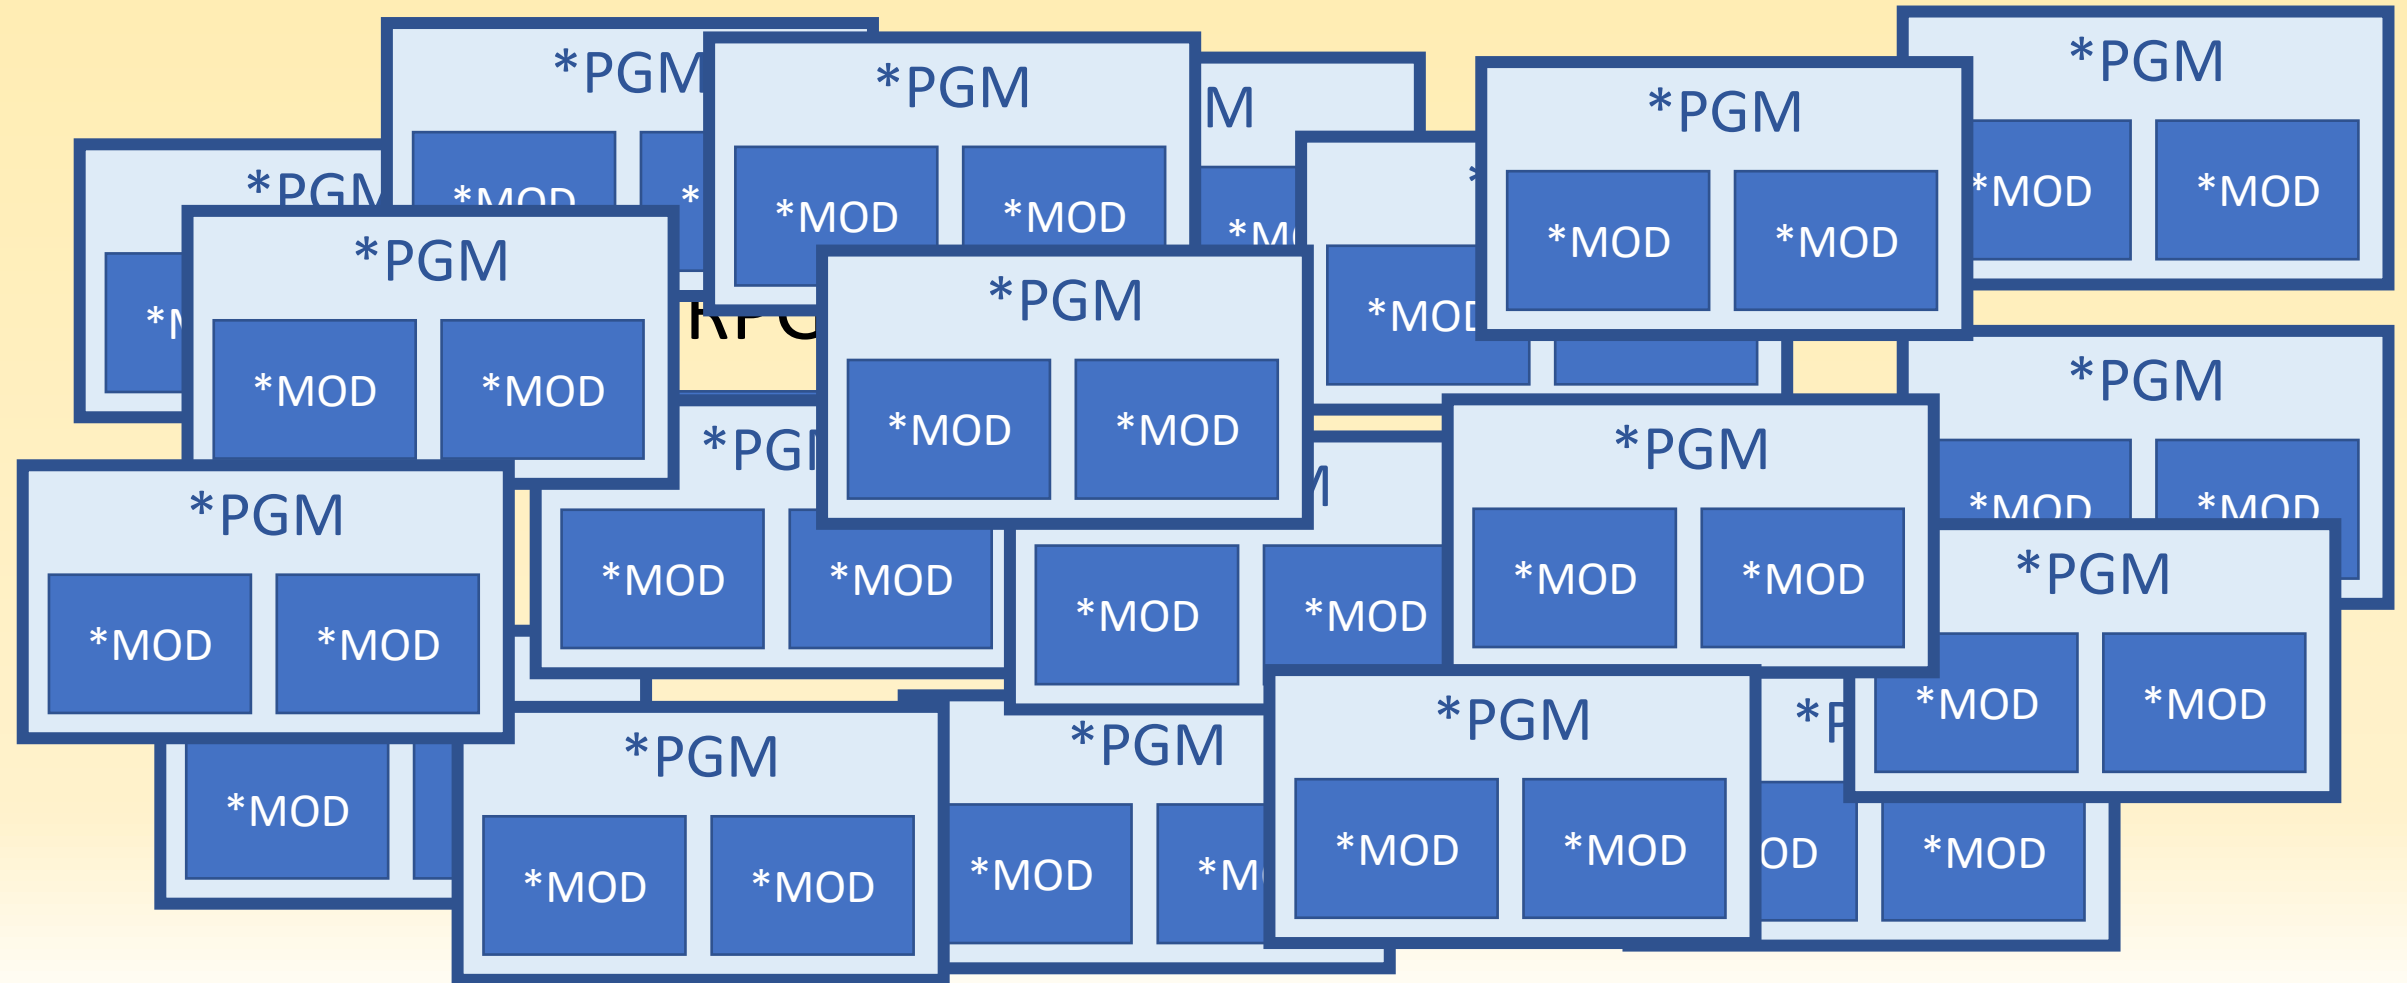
*PGM
*MOD
*PGM
*PGM
*MOD
*MOD
M
*PGM
*MOD
*MOD
*PGM
*MOD
*MOD
*PGM
*MOD
*MOD
*PGM
*MOD
*MOD
*PGM
*MOD
*MOD
*PGM
*MOD
*MOD
*PGM
*MOD
*MOD
*PGM
*MOD
*MOD
*PGM
*MOD
*MOD
*MOD
*PGM
*MOD
*MOD
*PGM
*MOD
*MOD
*PGM
*MOD
*MOD
*PGM
*MOD
*MOD
OD
*MOD